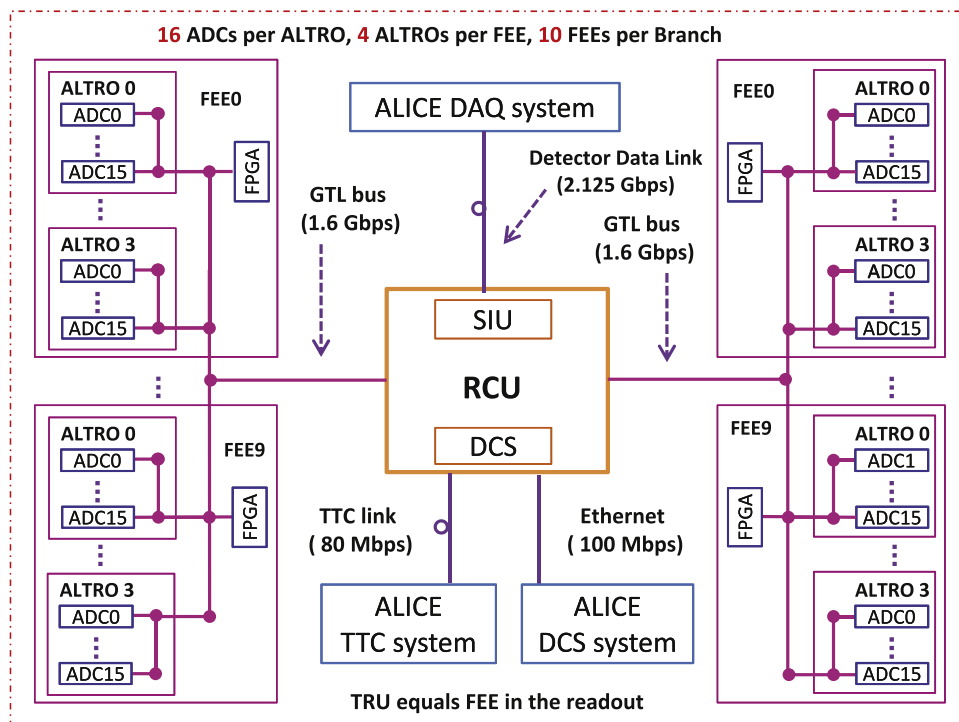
16 ADCs per ALTRO, 4 ALTROs per FEE, 10 FEEs per Branch

ALTRO 0
ADC0
ADC15
FEE0
FPGA
ALTRO 3
ADC0
ADC15

ALTRO 0
ADC0
ADC15
FEE9
FPGA
ALTRO 3
ADC0
ADC15

ALICE DAQ system
Detector Data Link
(2.125 Gbps)
GTL bus
(1.6 Gbps)
GTL bus
(1.6 Gbps)
SIU
RCU
DCS
TTC link
( 80 Mbps)
Ethernet
( 100 Mbps)
ALICE
TTC system
ALICE
DCS system

FEE0
ALTRO 0
ADC0
ADC15
FPGA
ALTRO 3
ADC0
ADC15

FEE9
ALTRO 0
ADC1
ADC15
FPGA
ALTRO 3
ADC0
ADC15

TRU equals FEE in the readout